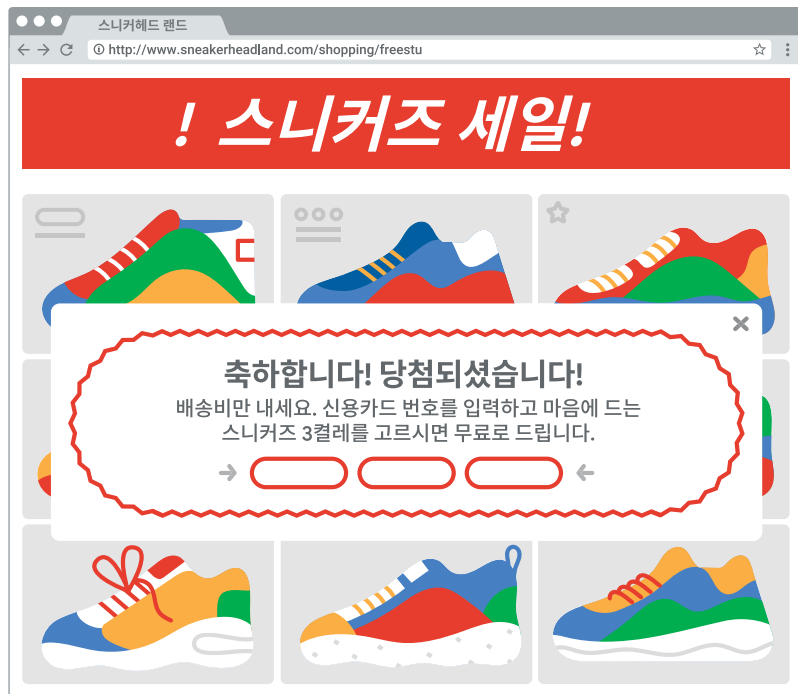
스니커헤드 랜드

http://www.sneakerheadland.com/shopping/freestu

! 스니커즈 세일!

축하합니다! 당첨되셨습니다!

배송비만 내세요. 신용카드 번호를 입력하고 마음에 드는 스니커즈 3켤레를 고르시면 무료로 드립니다.